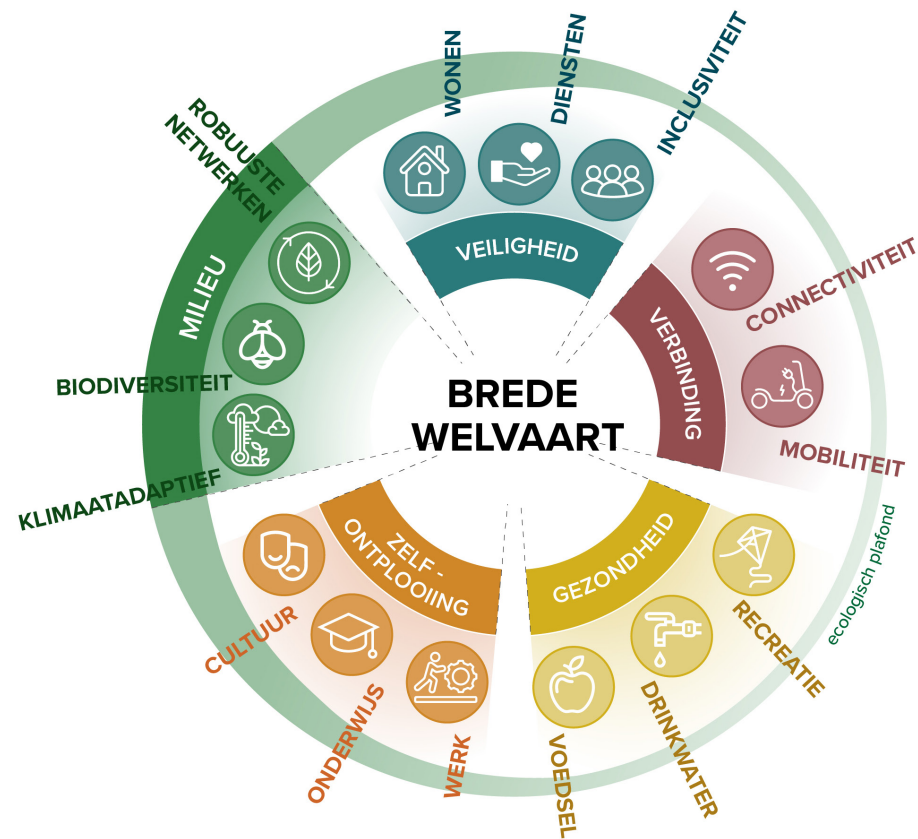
BREDE WELVAART

VEILIGHEID
WONEN
DIENSTEN
INCLUSIVITEIT

VERBINDING
CONNECTIVITEIT
MOBILITEIT

GEZONDHEID
RECREATIE
DRINKWATER
VOEDSEL

ZELF-ONTPLOOIING
WERK
ONDERWIJS
CULTUUR

MILIEU
ROBUUSTE NETWERKEN
BIODIVERSITEIT
KLIMAATADAPTIEF

ecologisch plafond